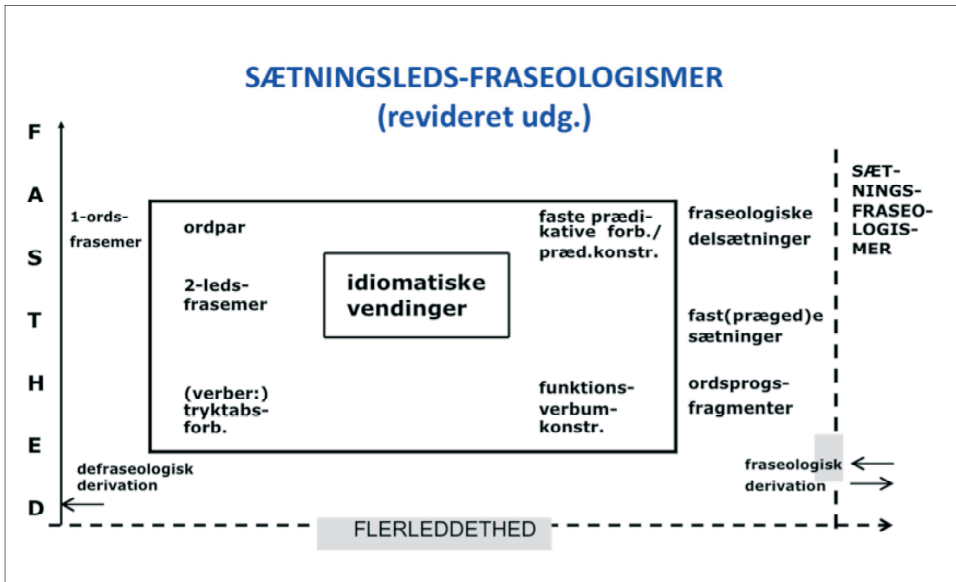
SÆTNINGSLEDS-FRASEOLOGISMER
(revideret udg.)

F
A
S
T
H
E
D

1-ords-frasemer

ordpar

2-leds-frasemer

(verber:) tryktabs-forb.

idiomatiske vendinger

faste prædikative forb./ præd.konstr.

funktions-verbum-konstr.

fraseologiske delsætninger

fast(præged)e sætninger

ordsprogs-fragmenter

SÆT-NINGS-FRASEO-LOGIS-MER

defraseologisk derivation

fraseologisk derivation

FLERLEDDETHED